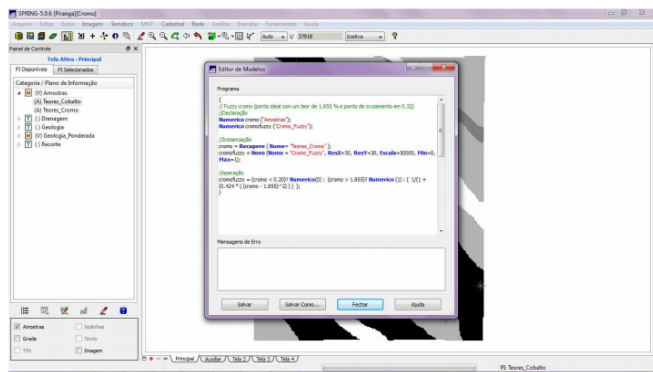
SPRING-5.0.6 [Piranga][Cromo]

Arquivo Editar Exibir Imagem Temático MNT Cadastral Rede Análise Executar Ferramentas Ajuda

Auto 37918 Inativa

Painel de Controle

Tela Ativa : Principal

PI Disponíveis PI Selecionados

Categoria / Plano de Informação

(V) Amostras
(A) Teores_Cobalto
(A) Teores_Cromo
( ) Drenagem
( ) Geologia
(V) Geologia_Ponderada
( ) Recorte

Amostras Isolinhas
Grade Texto
TIN Imagem

Principal Auxiliar Tela 2 Tela 3 Tela 4

PI: Teores_Cobalto

Editor de Modelos

Programa

{
// Fuzzy cromo (ponto ideal com um teor de 1.855 % e ponto de cruzamento em 0.32)
//Declaração
Numerico cromo ("Amostras");
Numerico cromofuzzy ("Cromo_Fuzzy");

//Instanciação
cromo = Recupere (Nome= "Teores_Cromo");
cromofuzzy = Novo (Nome = "Cromo_Fuzzy", ResX=30, ResY=30, Escala=50000, Min=0, Max=1);

//operação
cromofuzzy = ((cromo < 0.20)? Numerico(0) : (cromo > 1.855)? Numerico (1) : ( 1/(1 + (0.424 * ((cromo - 1.855)^2)) ) );
}

Mensagem de Erro

Salvar Salvar Como... Fechar Ajuda